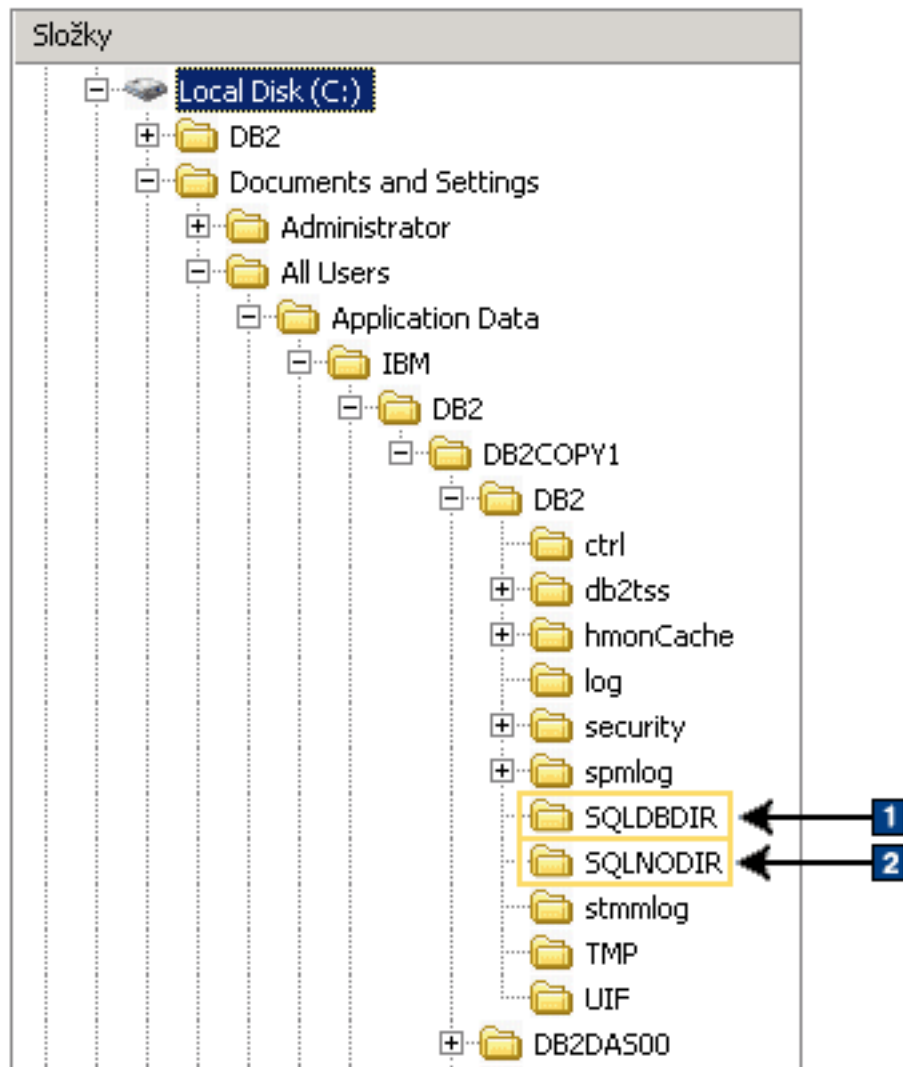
Složky

Local Disk (C:)
DB2
Documents and Settings
Administrator
All Users
Application Data
IBM
DB2
DB2COPY1
DB2
ctrl
db2tss
hmonCache
log
security
spmlog
SQLDBDIR
SQLNODIR
stmmlog
TMP
UIF
DB2DAS00

1
2